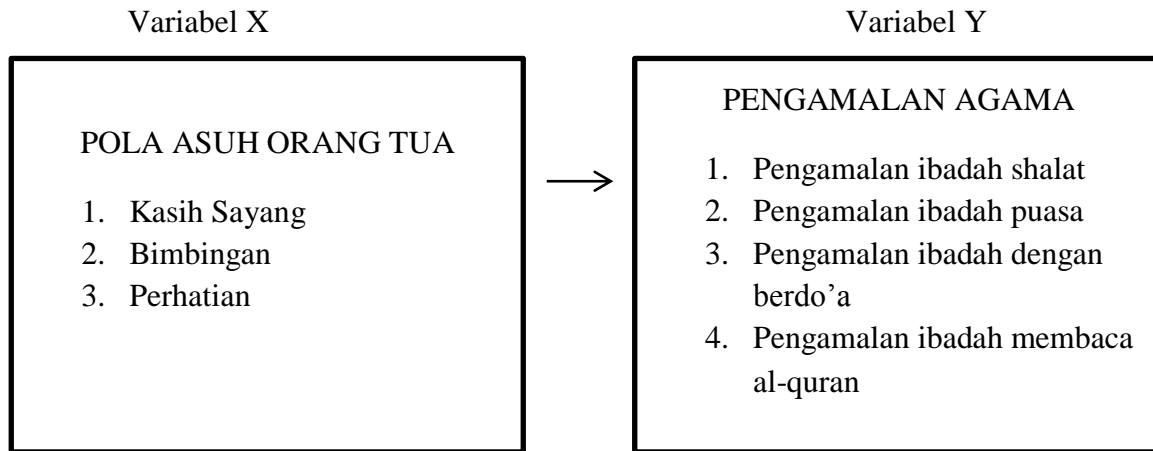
Variabel X

POLA ASUH ORANG TUA

1. Kasih Sayang
2. Bimbingan
3. Perhatian

Variabel Y

PENGAMALAN AGAMA

1. Pengamalan ibadah shalat
2. Pengamalan ibadah puasa
3. Pengamalan ibadah dengan berdo’a
4. Pengamalan ibadah membaca al-quran